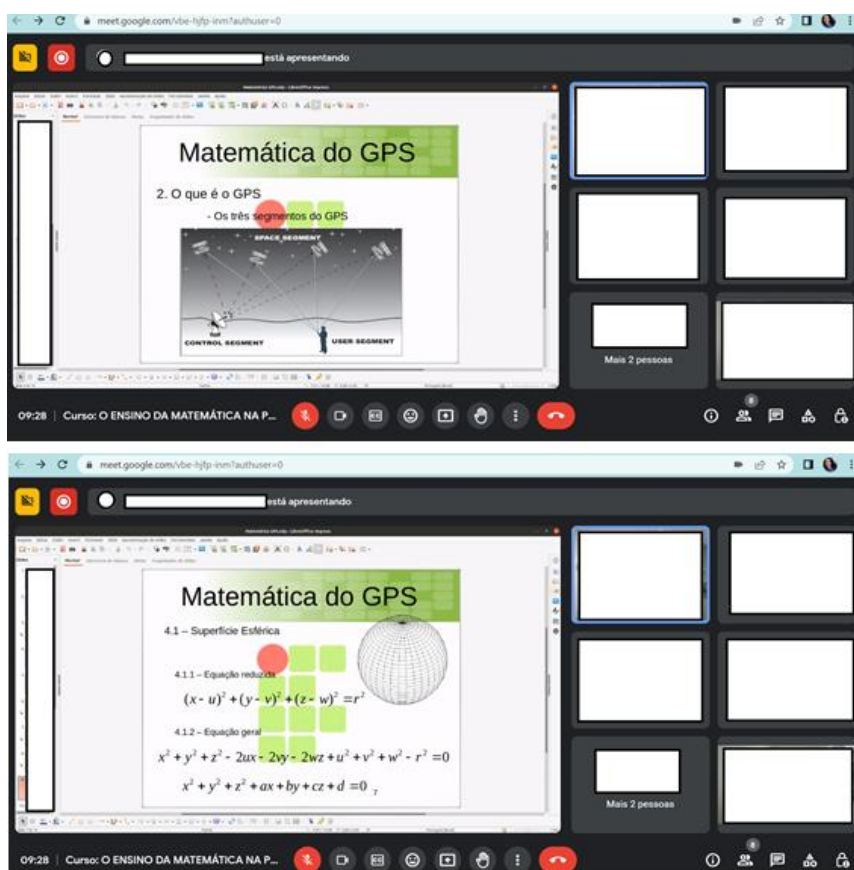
meet.google.com/vbe-hjfp-inm?authuser=0

está apresentando

Matemática do GPS

2. O que é o GPS

- Os três segmentos do GPS

SPACE SEGMENT

CONTROL SEGMENT

USER SEGMENT

Mais 2 pessoas

09:28 | Curso: O ENSINO DA MATEMÁTICA NA P...

meet.google.com/vbe-hjfp-inm?authuser=0

está apresentando

Matemática do GPS

4.1 – Superfície Esférica

4.1.1 – Equação reduzida

$(x-u)^2+(y-v)^2+(z-w)^2=r^2$

4.1.2 – Equação geral

$x^2+y^2+z^2-2ux-2vy-2wz+u^2+v^2+w^2-r^2=0$

$x^2+y^2+z^2+ax+by+cz+d=0$ 7

Mais 2 pessoas

09:28 | Curso: O ENSINO DA MATEMÁTICA NA P...